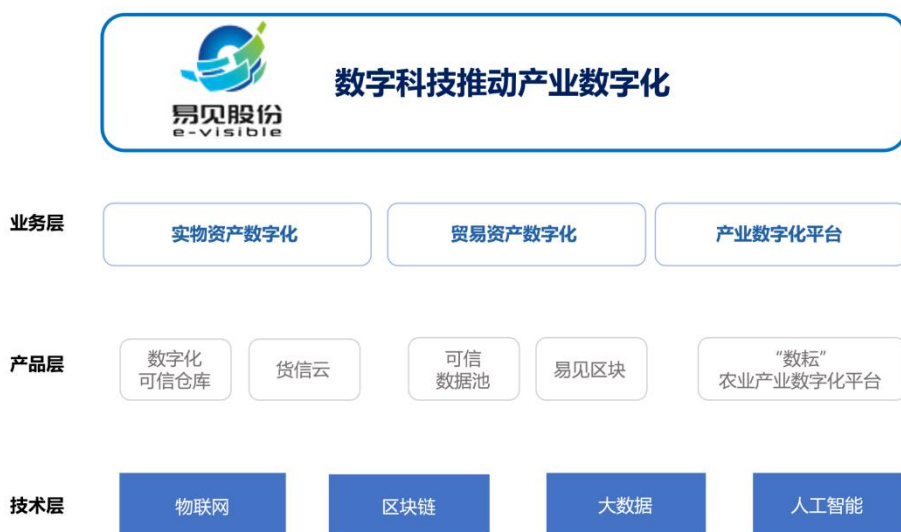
易见股份
e-visible

数字科技推动产业数字化

业务层

实物资产数字化

贸易资产数字化

产业数字化平台

产品层

数字化
可信仓库

货信云

可信
数据池

易见区块

“数耘”
农业产业数字化平台

技术层

物联网

区块链

大数据

人工智能